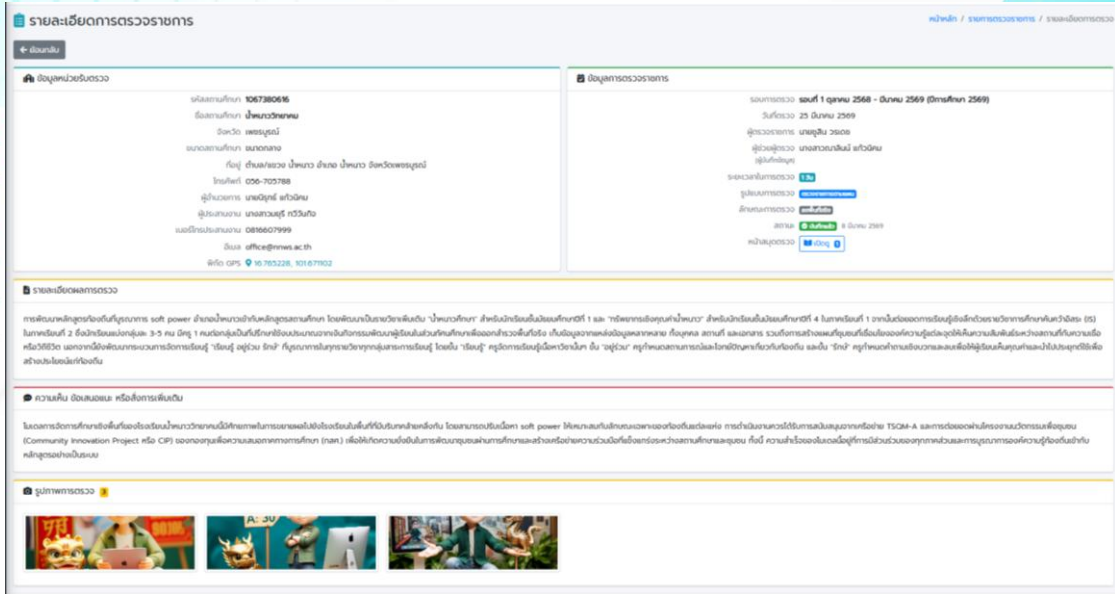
รายละเอียดการตรวจราชการ

หน้าหลัก / รายการตรวจราชการ / รายละเอียดการตรวจ

← ย้อนกลับ

ข้อมูลหน่วยรับตรวจ

รหัสสถานศึกษา 1067380616
ชื่อสถานศึกษา น้ำหนาววิทยาคม
จังหวัด เพชรบูรณ์
ขนาดสถานศึกษา ขนาดกลาง
ที่อยู่ ตำบล/แขวง น้ำหนาว อำเภอ น้ำหนาว จังหวัดเพชรบูรณ์
โทรศัพท์ 056-705788
ผู้อำนวยการ นายนิรุทธ์ แก้วนิคม
ผู้ประสานงาน นางสาวนฤรี ทวีวันท์ง
เบอร์โทรประสานงาน 0816607999
อีเมล office@nnws.ac.th
พิกัด GPS 16.765228, 101.671102

ข้อมูลการตรวจราชการ

รอบการตรวจ รอบที่ 1 ตุลาคม 2568 - มีนาคม 2569 (ปีการศึกษา 2569)
วันที่ตรวจ 25 มีนาคม 2569
ผู้ตรวจราชการ นายสุสิน วรเดช
ผู้ช่วยผู้ตรวจ (ผู้บันทึกข้อมูล) นางสาวณาลินน์ แก้วนิคม
ระยะเวลาในการตรวจ 1 วัน
รูปแบบการตรวจ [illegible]
ลักษณะการตรวจ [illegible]
สถานะ บันทึกแล้ว 6 มีนาคม 2569
หลักฐานการตรวจ เปิดดู

รายละเอียดผลการตรวจ

การพัฒนาหลักสูตรท้องถิ่นที่บูรณาการ soft power อำเภอน้ำหนาวเข้ากับหลักสูตรสถานศึกษา โดยพัฒนาเป็นรายวิชาเพิ่มเติม "น้ำหนาวศึกษา" สำหรับนักเรียนชั้นมัธยมศึกษาปีที่ 1 และ "ทรัพยากรเชิงคุณค่าน้ำหนาว" สำหรับนักเรียนชั้นมัธยมศึกษาปีที่ 4 ในภาคเรียนที่ 1 จากนั้นต่อยอดการเรียนรู้เชิงลึกด้วยรายวิชาการศึกษาค้นคว้าอิสระ (IS) ในภาคเรียนที่ 2 ซึ่งนักเรียนแบ่งกลุ่มละ 3-5 คน มีครู 1 คนต่อกลุ่มเป็นที่ปรึกษาใช้งบประมาณจากเงินกิจกรรมพัฒนาผู้เรียนในส่วนทัศนศึกษาเพื่อออกสำรวจพื้นที่จริง เก็บข้อมูลจากแหล่งข้อมูลหลากหลาย ทั้งบุคคล สถานที่ และเอกสาร รวมถึงการสร้างผลิตภัณฑ์ชุมชนที่เชื่อมโยงองค์ความรู้และจุดเด่นเพื่อความสัมพันธ์ระหว่างสถานที่กับความเชื่อหรือวิถีชีวิต นอกจากนี้ยังพัฒนากระบวนการจัดการเรียนรู้ "เรียนรู้ อยู่ร่วม รักษ์" ที่บูรณาการในทุกรายวิชาทุกกลุ่มสาระการเรียนรู้ โดยเน้น "เรียนรู้" ครูจัดการเรียนรู้เนื้อหาวิชาในท้องถิ่น "อยู่ร่วม" ครูกำหนดสถานการณ์และโจทย์ปัญหาเกี่ยวกับท้องถิ่น และเน้น "รักษ์" ครูกำหนดกำหนดการเชิงบวกและผลเพื่อให้ผู้เรียนเห็นคุณค่าและนำไปประยุกต์ใช้เพื่อสร้างประโยชน์แก่ท้องถิ่น

ความเห็น ข้อเสนอแนะ หรือสิ่งการเพิ่มเติม

ในอนาคตการจัดการศึกษาเชิงพื้นที่ของโรงเรียนน้ำหนาววิทยาคมมีศักยภาพในการขยายผลไปยังโรงเรียนในพื้นที่ที่มีบริบทคล้ายคลึงกัน โดยสามารถปรับเนื้อหา soft power ให้เหมาะสมกับลักษณะเฉพาะของท้องถิ่นแต่ละแห่ง การดำเนินงานควรได้รับการสนับสนุนจากเครือข่าย TSQM-A และการต่อยอดผ่านโครงงานนวัตกรรมเพื่อชุมชน (Community Innovation Project หรือ CIP) ของกองทุนเพื่อความเสมอภาคทางการศึกษา (กสศ.) เพื่อให้เกิดความยั่งยืนในการพัฒนาชุมชนผ่านการศึกษาและสร้างเครือข่ายความร่วมมือที่แข็งแกร่งระหว่างสถานศึกษาและชุมชน ทั้งนี้ ความสำเร็จของโมเดลนี้อยู่ที่การมีส่วนร่วมของทุกภาคส่วนและการบูรณาการองค์ความรู้ท้องถิ่นเข้ากับหลักสูตรอย่างเป็นระบบ

รูปภาพการตรวจ 3

A: 30